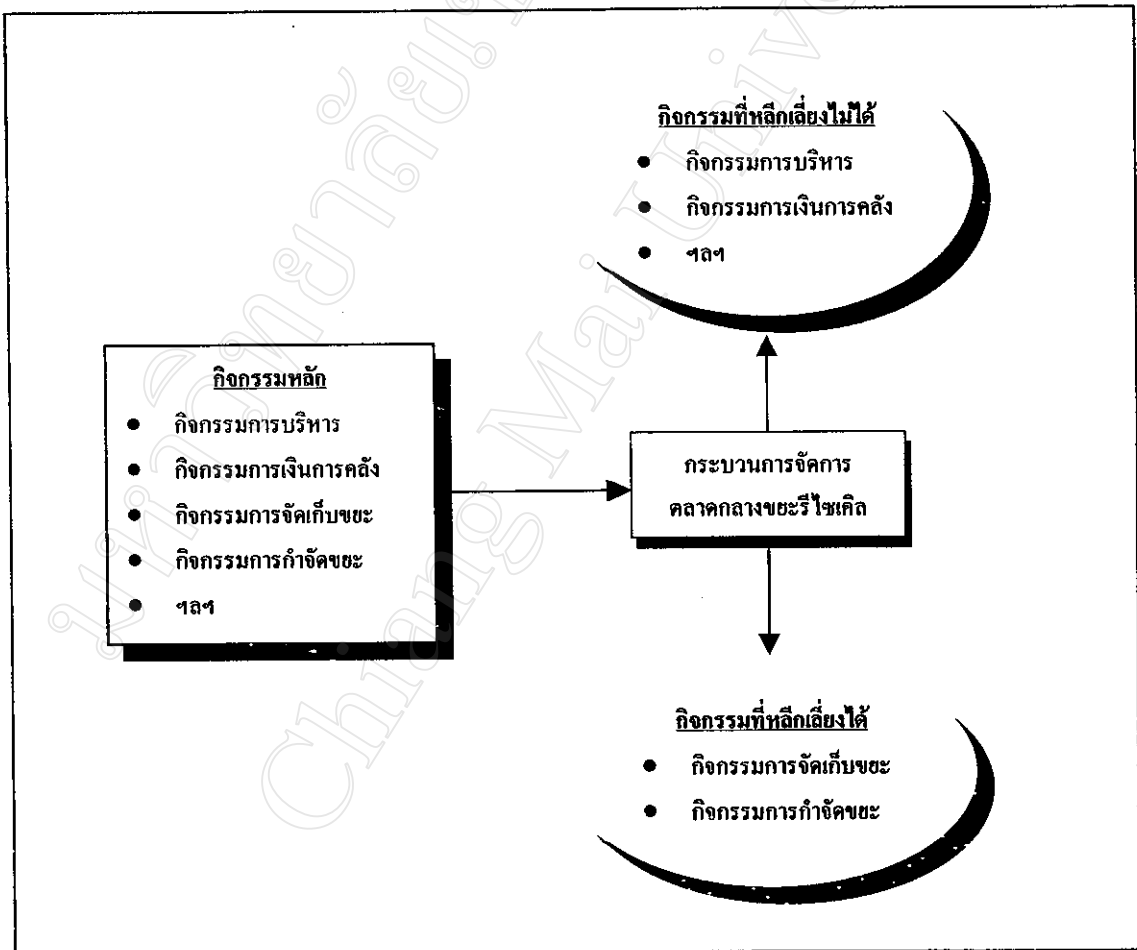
กิจกรรมที่หลีกเลี่ยงไม่ได้
- กิจกรรมการบริหาร
- กิจกรรมการเงินการคลัง
- ฯลฯ

กิจกรรมหลัก
- กิจกรรมการบริหาร
- กิจกรรมการเงินการคลัง
- กิจกรรมการจัดเก็บขยะ
- กิจกรรมการกำจัดขยะ
- ฯลฯ

กระบวนการจัดการ ตลาดกลางขยะรีไซเคิล

กิจกรรมที่หลีกเลี่ยงได้
- กิจกรรมการจัดเก็บขยะ
- กิจกรรมการกำจัดขยะ